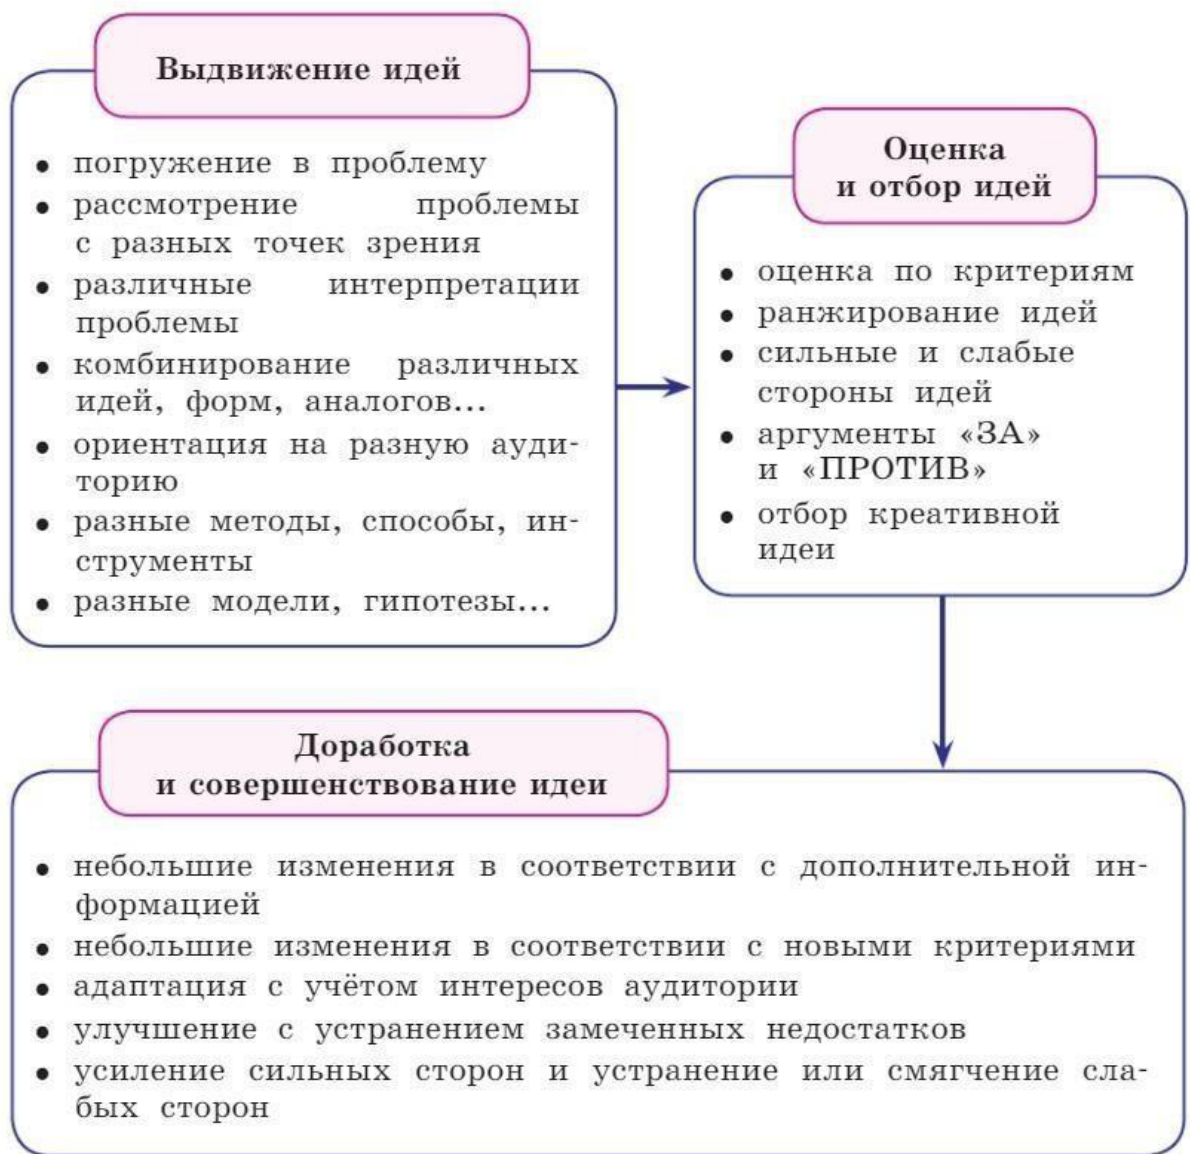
Выдвижение идей

• погружение в проблему
• рассмотрение проблемы с разных точек зрения
• различные интерпретации проблемы
• комбинирование различных идей, форм, аналогов...
• ориентация на разную аудиторию
• разные методы, способы, инструменты
• разные модели, гипотезы...

Оценка и отбор идей

• оценка по критериям
• ранжирование идей
• сильные и слабые стороны идей
• аргументы «ЗА» и «ПРОТИВ»
• отбор креативной идеи

Доработка и совершенствование идеи

• небольшие изменения в соответствии с дополнительной информацией
• небольшие изменения в соответствии с новыми критериями
• адаптация с учётом интересов аудитории
• улучшение с устранением замеченных недостатков
• усиление сильных сторон и устранение или смягчение слабых сторон